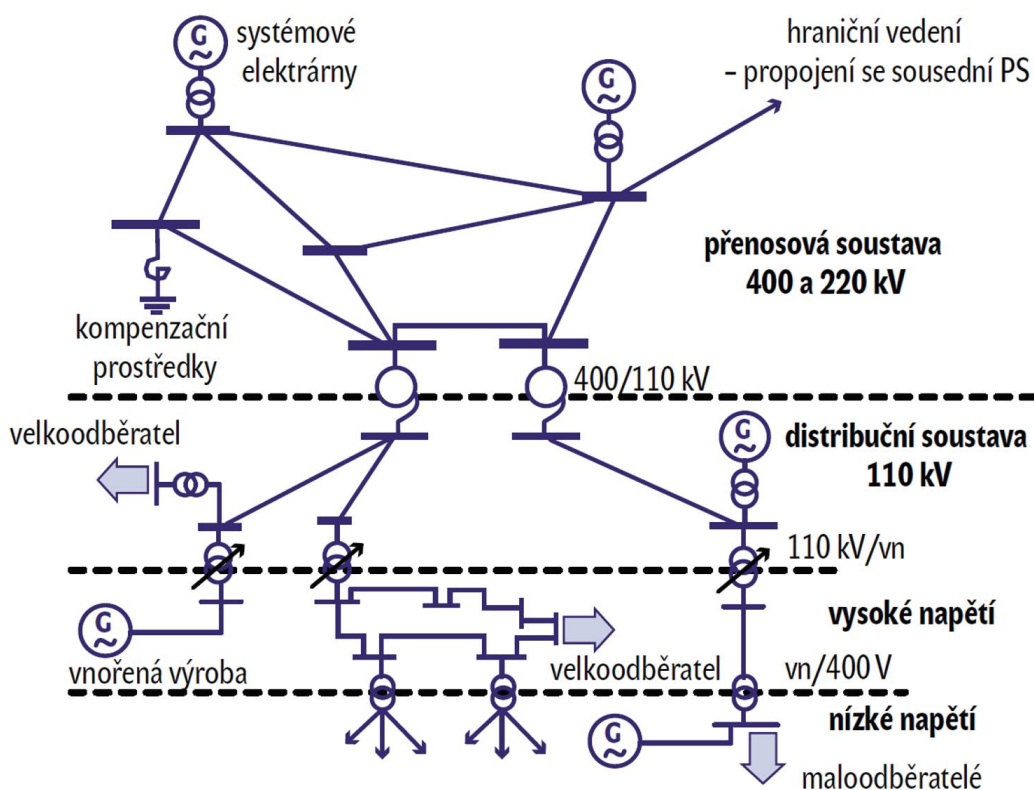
systémové elektrárny

hraniční vedení – propojení se sousední PS

přenosová soustava 400 a 220 kV

kompenzační prostředky

400/110 kV

velkoodběratel

distribuční soustava 110 kV

110 kV/vn

vysoké napětí

vnořená výroba

velkoodběratel

vn/400 V

nízké napětí

maloodběratelé